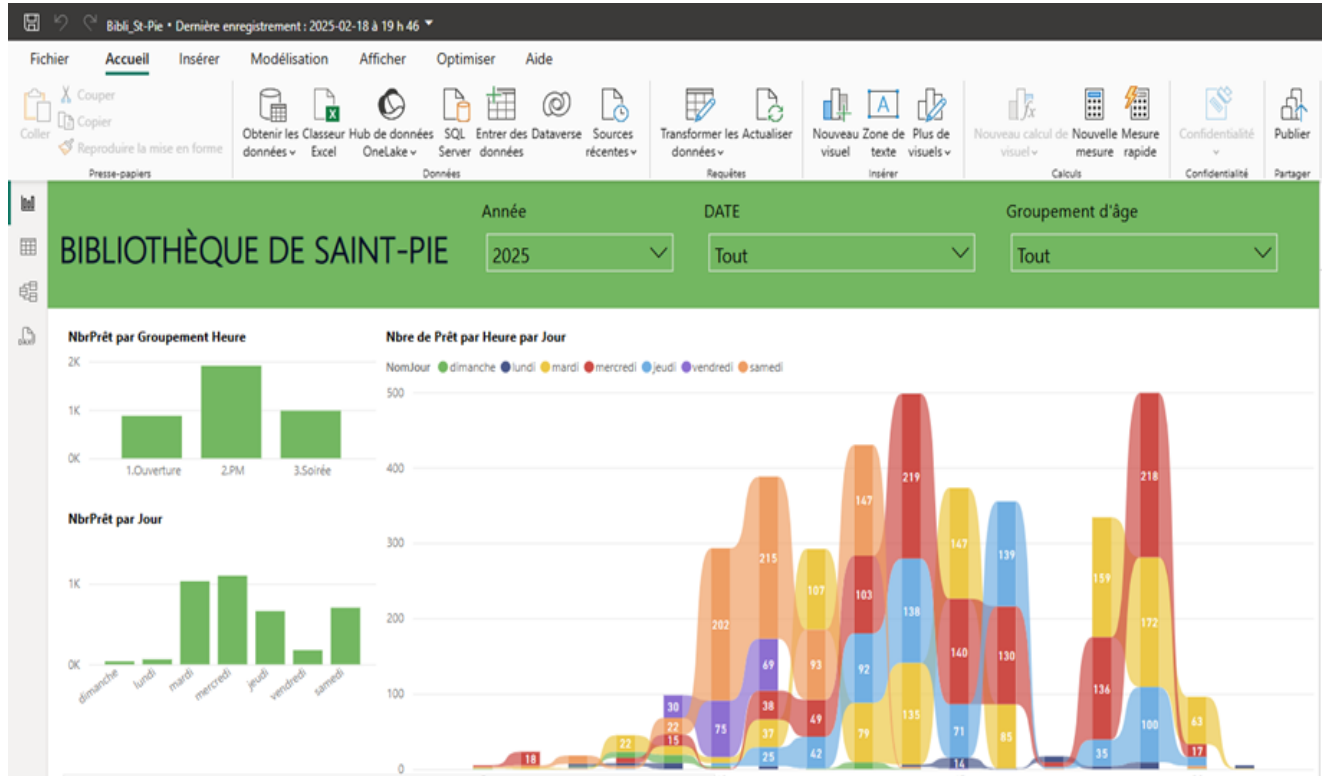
Bibli_St-Pie • Dernière enregistrement : 2025-02-18 à 19 h 46

Fichier Accueil Insérer Modélisation Afficher Optimiser Aide

Coller Couper Copier Reproduire la mise en forme
Presse-papiers

Obtenir les données Classeur Excel Hub de données OneLake SQL Server Entrer des données Dataverse Sources récentes
Données

Transformer les données Actualiser
Requêtes

Nouveau visuel Zone de texte Plus de visuels
Insérer

Nouveau calcul de visuel Nouvelle mesure Mesure rapide
Calculs

Confidentialité
Confidentialité

Publier
Partager

BIBLIOTHÈQUE DE SAINT-PIE

Année
2025

DATE
Tout

Groupement d'âge
Tout

NbrPrêt par Groupement Heure
2K
1K
0K
1.Ouverture 2.PM 3.Soirée

NbrPrêt par Jour
1K
0K
dimanche lundi mardi mercredi jeudi vendredi samedi

Nbre de Prêt par Heure par Jour
NomJour dimanche lundi mardi mercredi jeudi vendredi samedi
500
400
300
200
100
0
18 22 30 22 15 202 75 215 69 38 37 25 107 93 49 42 147 103 92 79 219 138 135 147 140 71 14 139 130 85 35 136 159 172 100 218 63 17